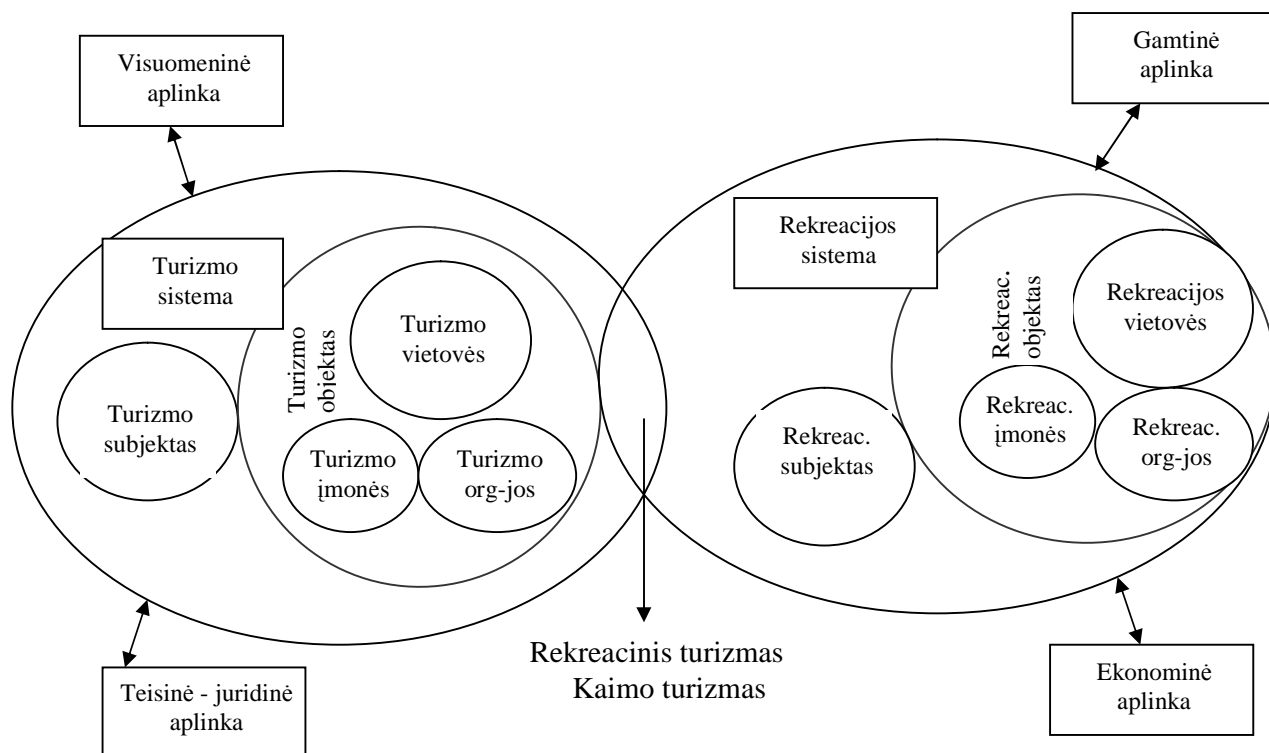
Visuomeninė aplinka

Gamtinė aplinka

Turizmo sistema

Turizmo objektas

Turizmo vietovės

Turizmo subjektas

Turizmo įmonės

Turizmo org-jos

Rekreacijos sistema

Rekreac. objektas

Rekreacijos vietovės

Rekreac. įmonės

Rekreac. subjektas

Rekreac. org-jos

Rekreacinis turizmas
Kaimo turizmas

Teisinė - juridinė aplinka

Ekonominė aplinka